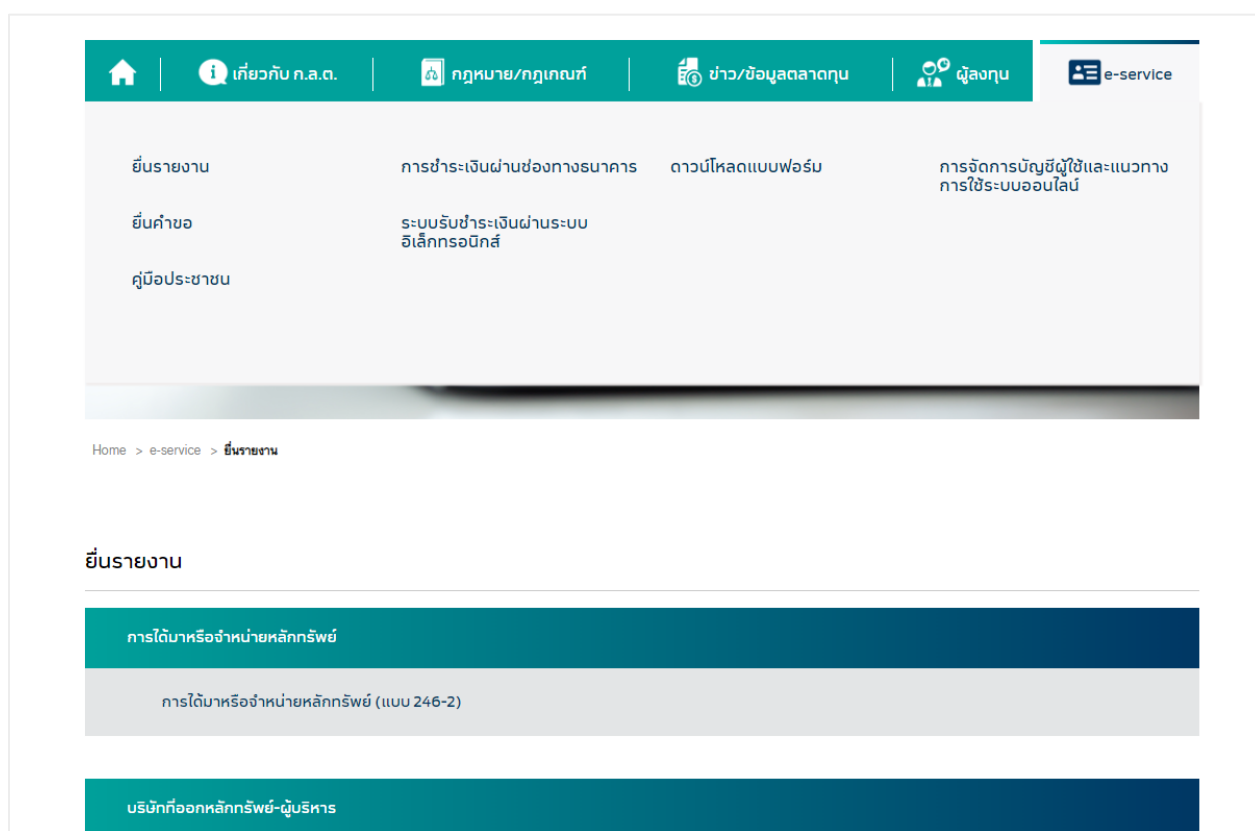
เกี่ยวกับ ก.ล.ต. | กฎหมาย/กฎเกณฑ์ | ข่าว/ข้อมูลตลาดทุน | ผู้ลงทุน | e-service

ยื่นรายงาน

ยื่นคำขอ

คู่มือประชาชน

การชำระเงินผ่านช่องทางธนาคาร

ระบบรับชำระเงินผ่านระบบอิเล็กทรอนิกส์

ดาวน์โหลดแบบฟอร์ม

การจัดการบัญชีผู้ใช้และแนวทางการใช้ระบบออนไลน์

Home > e-service > ยื่นรายงาน

ยื่นรายงาน

การได้มาหรือจำหน่ายหลักทรัพย์

การได้มาหรือจำหน่ายหลักทรัพย์ (แบบ 246-2)

บริษัทที่ออกหลักทรัพย์-ผู้บริหาร